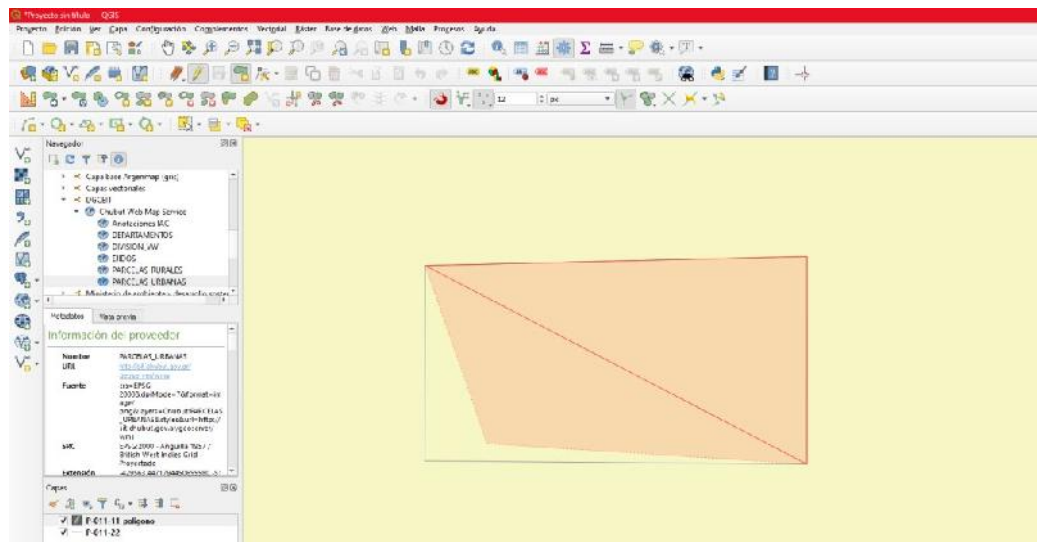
*Proyecto sin título - QGIS

Proyecto Edición Ver Capa Configuración Complementos Vectorial Ráster Base de datos Web Malla Procesos Ayuda

Navegador

Capa base Argenmap (gnc)
Capas vectoriales
DGCBT
Chubut Web Map Service
Afectaciones MC
DEPARTAMENTOS
DIVISION_AW
EJIDOS
PARCELAS RURALES
PARCELAS URBANAS
Ministerio de ambiente y desarrollo soste

Metadatos Vista previa

Información del proveedor

Nombre PARCELAS_URBANAS
URL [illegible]
Fuente crs=EPSG 22003&dpiMode=7&format=image/png&layers=Chubut:PARCELAS_URBANAS&styles&url=https://idechubut.gov.ar/geoserver/wms
SRC EPSG:2000 - Anguilla 1957 / British West Indies Grid Proyectado
Extensión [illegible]

Capas

P-011-11 polígono
P-011-22